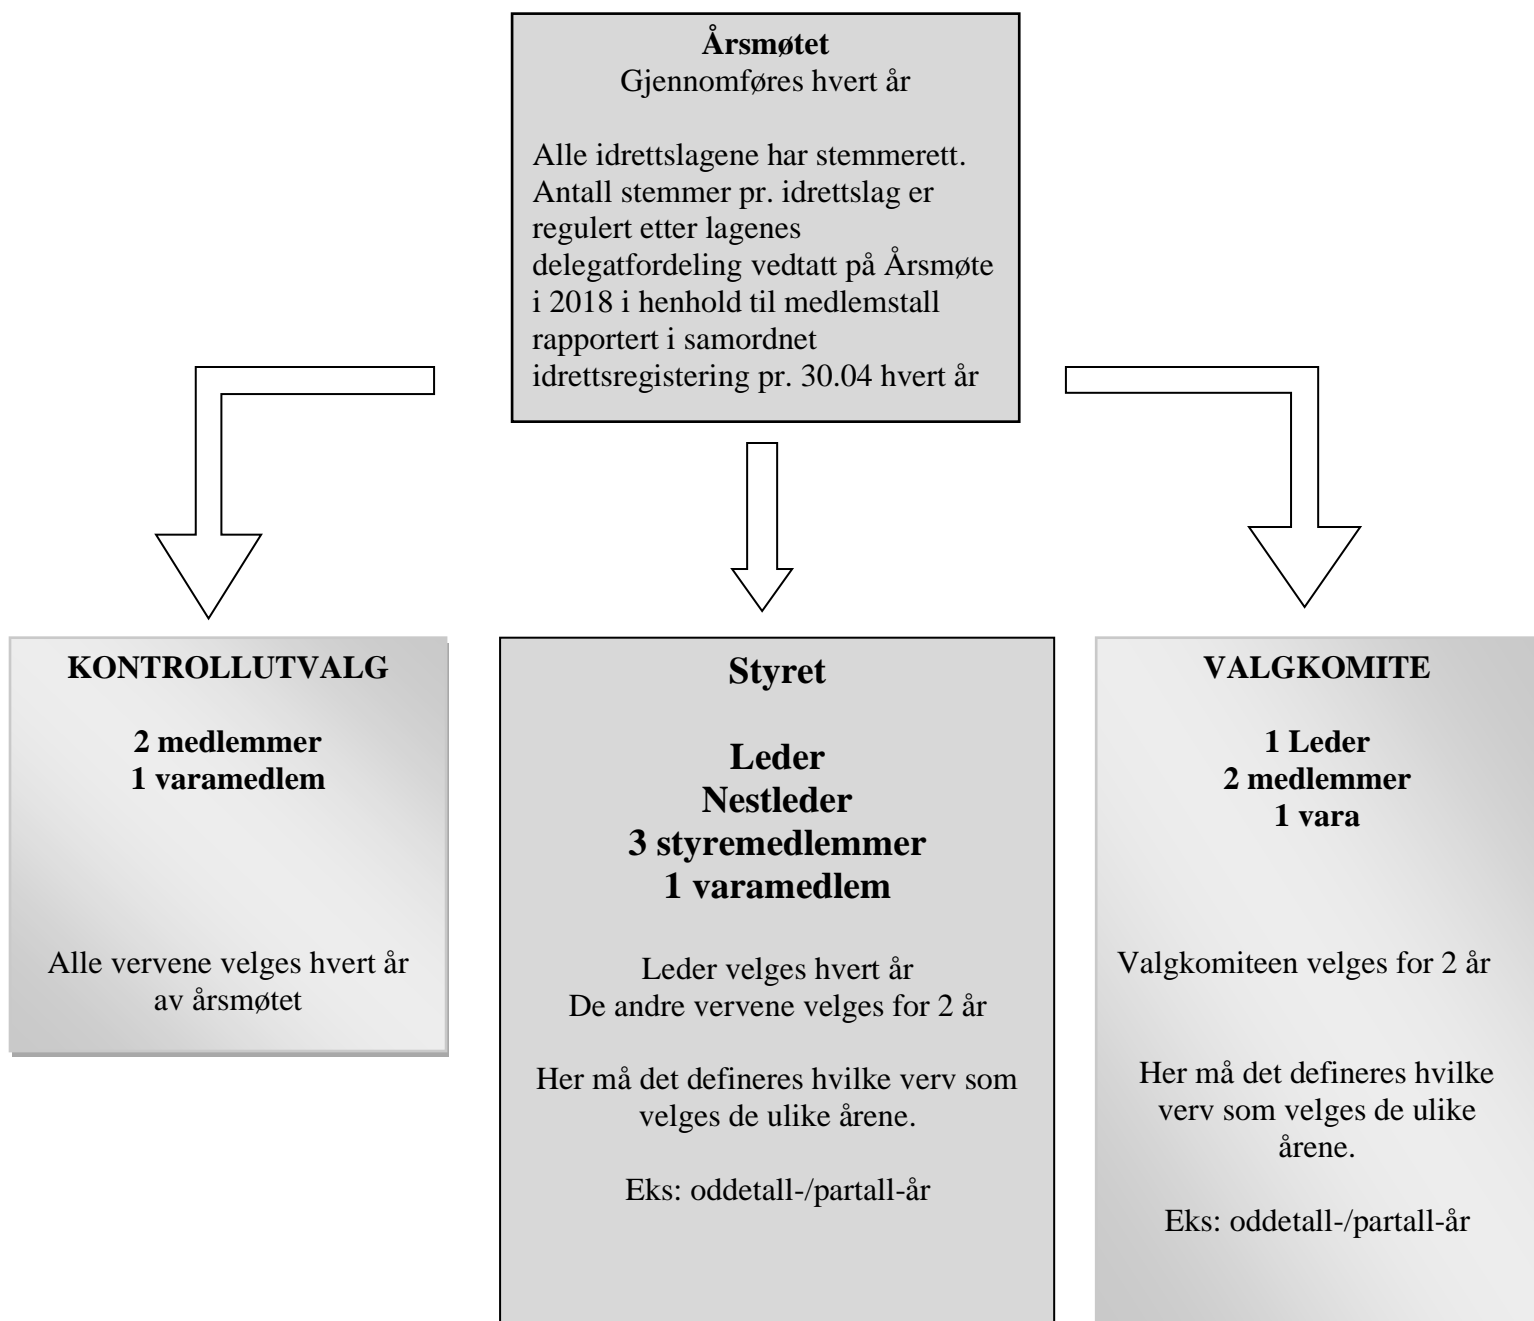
**Årsmøtet**
Gjennomføres hvert år

Alle idrettslagene har stemmerett. Antall stemmer pr. idrettslag er regulert etter lagenes delegatfordeling vedtatt på Årsmøte i 2018 i henhold til medlemstall rapportert i samordnet idrettsregistering pr. 30.04 hvert år

**KONTROLLUTVALG**

**2 medlemmer**
**1 varamedlem**

Alle vervene velges hvert år av årsmøtet

**Styret**

**Leder**
**Nestleder**
**3 styremedlemmer**
**1 varamedlem**

Leder velges hvert år
De andre vervene velges for 2 år

Her må det defineres hvilke verv som velges de ulike årene.

Eks: oddetall-/partall-år

**VALGKOMITE**

**1 Leder**
**2 medlemmer**
**1 vara**

Valgkomiteen velges for 2 år

Her må det defineres hvilke verv som velges de ulike årene.

Eks: oddetall-/partall-år